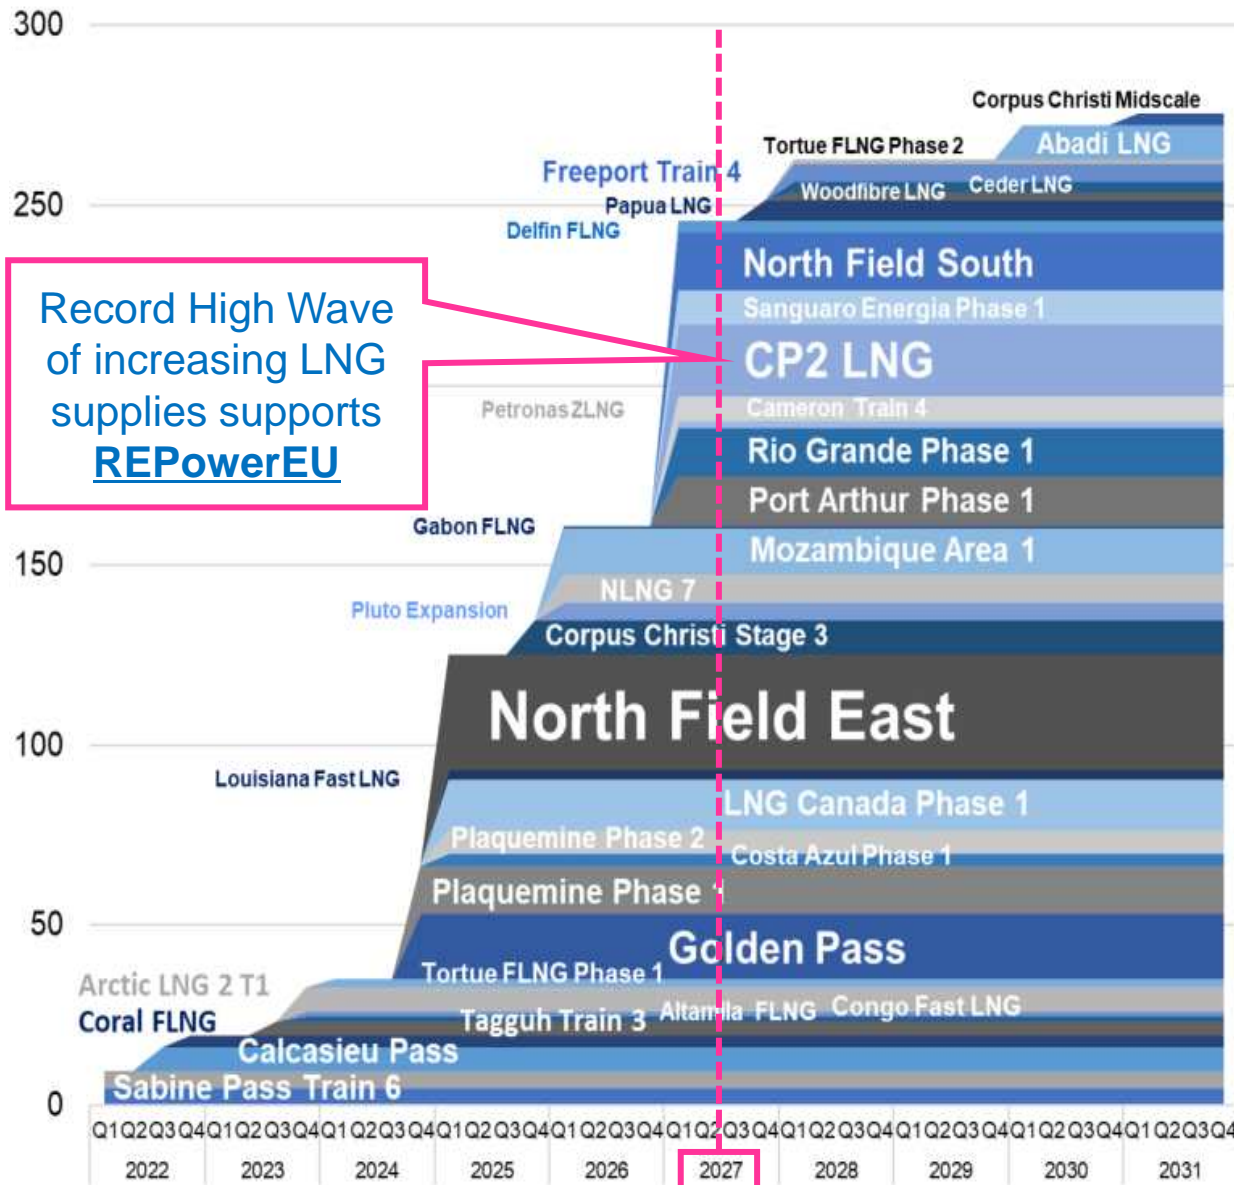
300
250
150
100
50
0

Record High Wave of increasing LNG supplies supports REPowerEU

Corpus Christi Midscale
Tortue FLNG Phase 2
Abadi LNG
Freeport Train 4
Woodfibre LNG
Ceder LNG
Papua LNG
Delfin FLNG
North Field South
Sanguaro Energia Phase 1
CP2 LNG
Petronas ZLNG
Cameron Train 4
Rio Grande Phase 1
Port Arthur Phase 1
Gabon FLNG
Mozambique Area 1
NLNG 7
Pluto Expansion
Corpus Christi Stage 3
North Field East
Louisiana Fast LNG
LNG Canada Phase 1
Plaquemine Phase 2
Costa Azul Phase 1
Plaquemine Phase 1
Golden Pass
Arctic LNG 2 T1
Tortue FLNG Phase 1
Coral FLNG
Tagguh Train 3
Altamira FLNG
Congo Fast LNG
Calcasieu Pass
Sabine Pass Train 6

Q1Q2Q3Q4Q1Q2Q3Q4Q1Q2Q3Q4Q1Q2Q3Q4Q1Q2Q3Q4Q1Q2Q3Q4Q1Q2Q3Q4Q1Q2Q3Q4Q1Q2Q3Q4Q1Q2Q3Q4
2022 2023 2024 2025 2026 2027 2028 2029 2030 2031